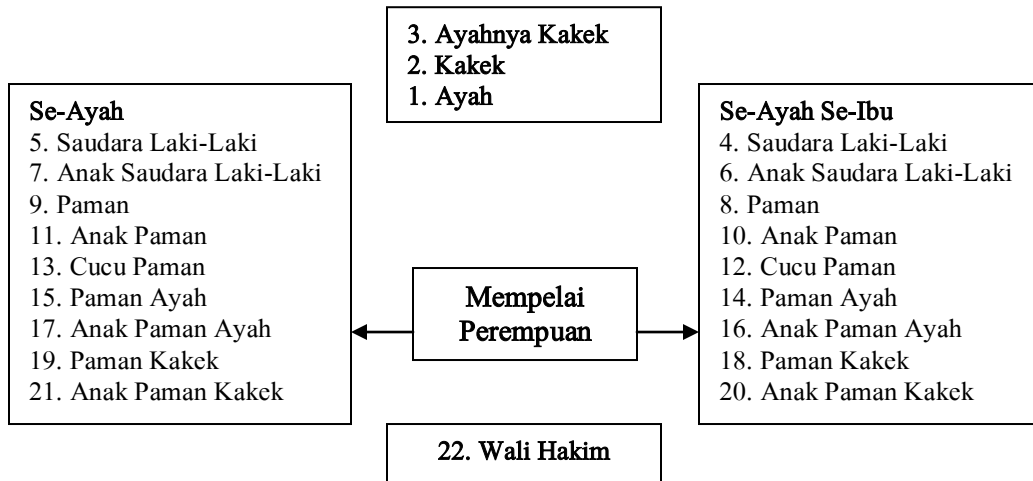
3. Ayahnya Kakek
2. Kakek
1. Ayah

Se-Ayah
5. Saudara Laki-Laki
7. Anak Saudara Laki-Laki
9. Paman
11. Anak Paman
13. Cucu Paman
15. Paman Ayah
17. Anak Paman Ayah
19. Paman Kakek
21. Anak Paman Kakek

Mempelai Perempuan

Se-Ayah Se-Ibu
4. Saudara Laki-Laki
6. Anak Saudara Laki-Laki
8. Paman
10. Anak Paman
12. Cucu Paman
14. Paman Ayah
16. Anak Paman Ayah
18. Paman Kakek
20. Anak Paman Kakek

22. Wali Hakim